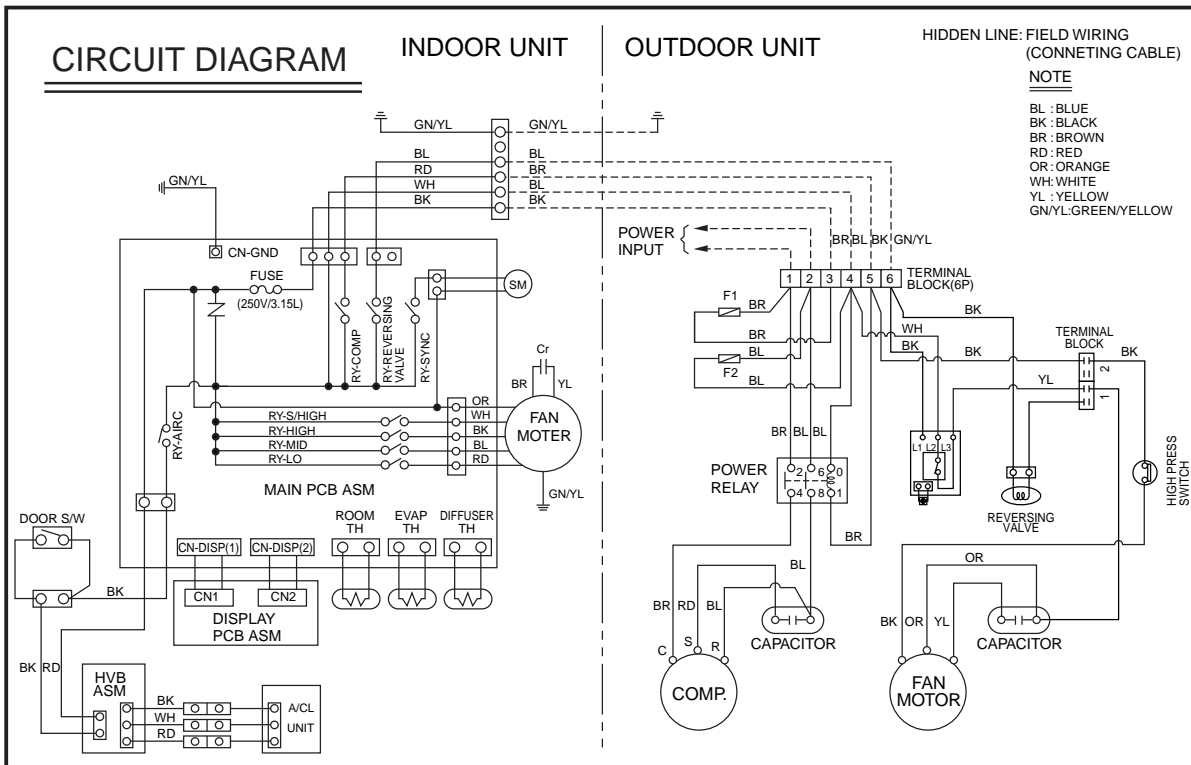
CIRCUIT DIAGRAM

INDOOR UNIT

OUTDOOR UNIT

HIDDEN LINE: FIELD WIRING (CONNETING CABLE)

NOTE

BL : BLUE
BK : BLACK
BR : BROWN
RD : RED
OR : ORANGE
WH: WHITE
YL : YELLOW
GN/YL: GREEN/YELLOW

GN/YL
GN/YL
BL
RD
WH
BK
BL
BR
BL
BK
GN/YL
CN-GND
FUSE
(250V/3.15L)
RY-COMP
RY-REVERSING VALVE
RY-SYNC
SM
Cr
BR
YL
RY-S/HIGH
RY-HIGH
RY-MID
RY-LO
OR
WH
BK
BL
RD
FAN MOTER
GN/YL
RY-AIRC
MAIN PCB ASM
DOOR S/W
BK
CN-DISP(1)
CN-DISP(2)
CN1
CN2
DISPLAY PCB ASM
ROOM TH
EVAP TH
DIFFUSER TH
BK
RD
HVB ASM
BK
WH
RD
A/CL UNIT

POWER INPUT
BR BL BK GN/YL
1 2 3 4 5 6
TERMINAL BLOCK(6P)
F1
BR
BR
BL
F2
BL
BK
WH
BK
BK
TERMINAL BLOCK
BK
YL
2
1
BR BL BL
POWER RELAY
2 6 0
4 8 1
BR
L1 L2 L3
REVERSING VALVE
HIGH PRESS SWITCH
BL
BR RD BL
C S R
CAPACITOR
COMP.
OR
BK OR YL
CAPACITOR
FAN MOTOR